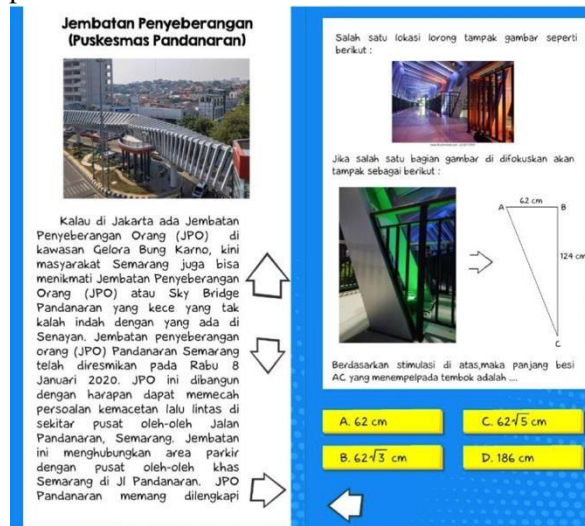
Jembatan Penyeberangan (Puskesmas Pandanaran)

Kalau di Jakarta ada Jembatan Penyeberangan Orang (JPO) di kawasan Gelora Bung Karno, kini masyarakat Semarang juga bisa menikmati Jembatan Penyeberangan Orang (JPO) atau Sky Bridge Pandanaran yang kece yang tak kalah indah dengan yang ada di Senayan. Jembatan penyeberangan orang (JPO) Pandanaran Semarang telah diresmikan pada Rabu 8 Januari 2020. JPO ini dibangun dengan harapan dapat memecah persoalan kemacetan lalu lintas di sekitar pusat oleh-oleh Jalan Pandanaran, Semarang. Jembatan ini menghubungkan area parkir dengan pusat oleh-oleh khas Semarang di Jl Pandanaran. JPO Pandanaran memang dilengkapi

Salah satu lokasi lorong tampak gambar seperti berikut :

Jika salah satu bagian gambar di difokuskan akan tampak sebagai berikut :

A 62 cm B
124 cm
C

Berdasarkan stimulasi di atas,maka panjang besi AC yang menempelpada tembok adalah ....

A. 62 cm
C. $62\sqrt{5}$ cm
B. $62\sqrt{3}$ cm
D. 186 cm